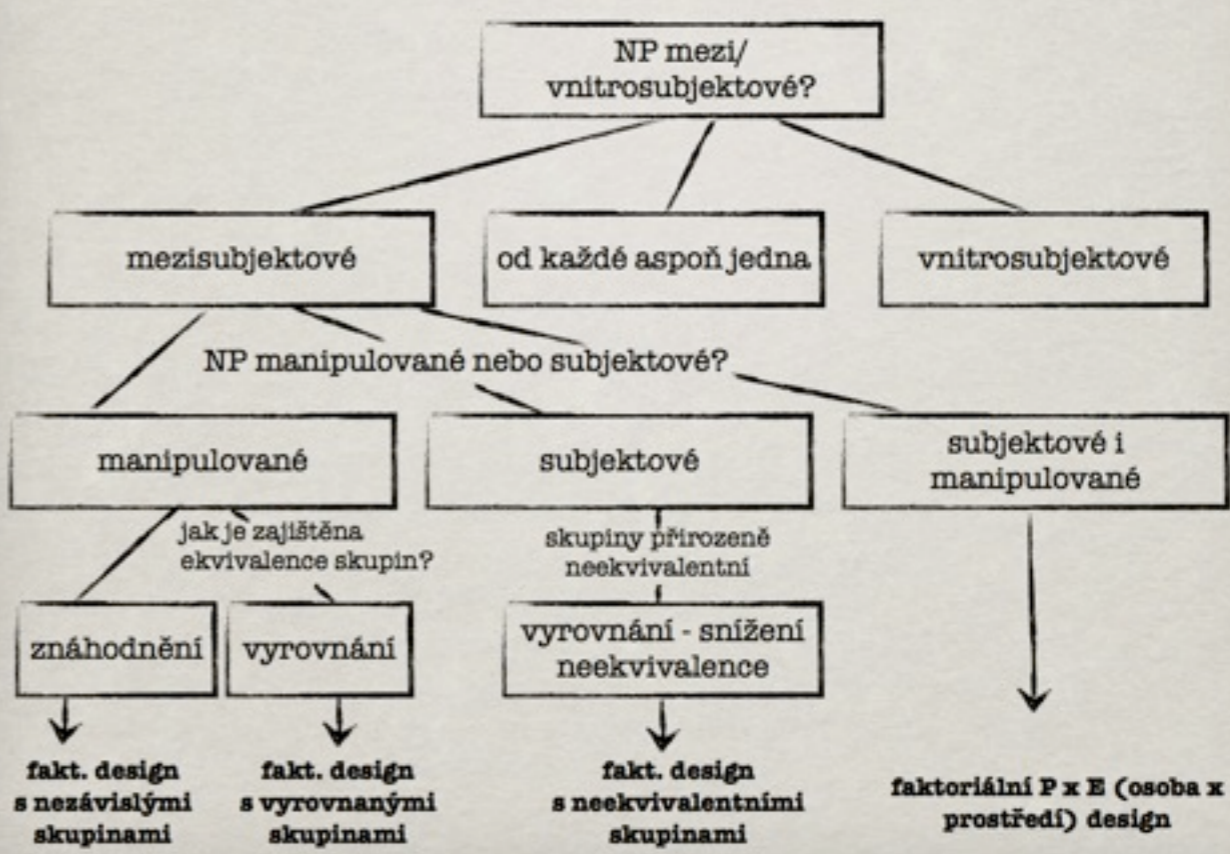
NP mezi/ vnitrosubjektové?

mezisubjektové

od každé aspoň jedna

vnitrosubjektové

NP manipulované nebo subjektové?

manipulované

subjektové

subjektové i manipulované

jak je zajištěna ekvivalence skupin?

skupiny přirozeně neekvivalentní

znáhodnění

vyrovnání

vyrovnání - snížení neekvivalence

fakt. design s nezávislými skupinami

fakt. design s vyrovnanými skupinami

fakt. design s neekvivalentními skupinami

faktoriální P x E (osoba x prostředí) design